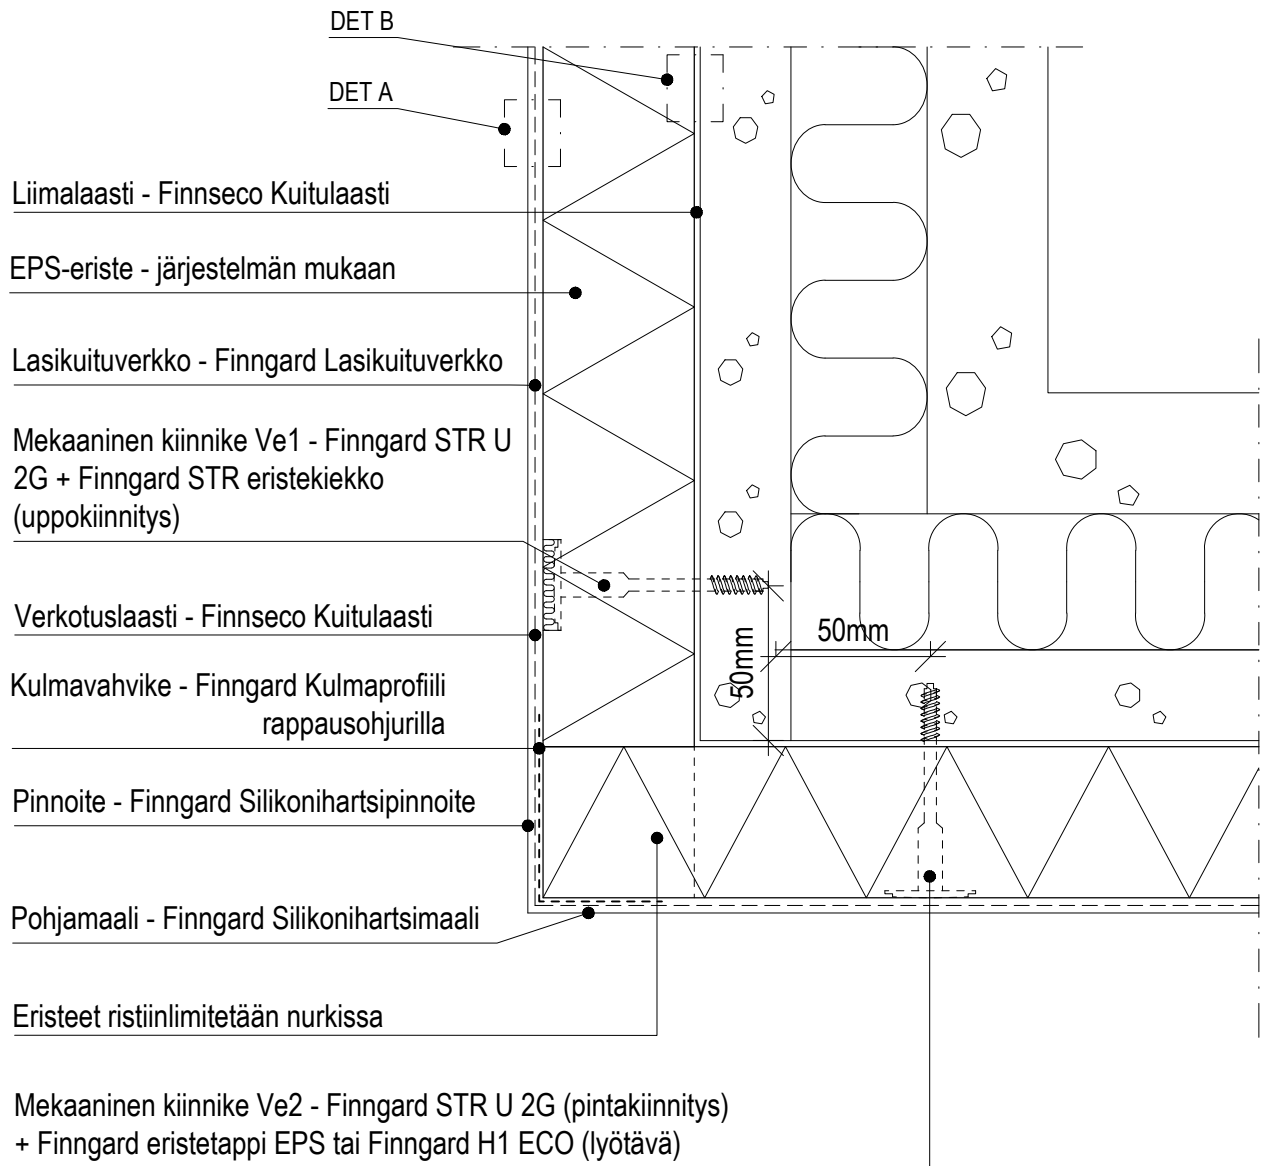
DET B

DET A

Liimalaasti - Finnseco Kuitulaasti

EPS-eriste - järjestelmän mukaan

Lasikuituverkko - Finngard Lasikuituverkko

Mekaaninen kiinnike Ve1 - Finngard STR U 2G + Finngard STR eristekiekko (uppokiinnitys)

Verkotuslaasti - Finnseco Kuitulaasti

Kulmavahvike - Finngard Kulmaprofiili rappausohjurilla

Pinnoite - Finngard Silikonihartsipinnoite

Pohjamaali - Finngard Silikonihartsimaali

Eristeet ristiinlimitetään nurkissa

Mekaaninen kiinnike Ve2 - Finngard STR U 2G (pintakiinnitys) + Finngard eristetappi EPS tai Finngard H1 ECO (lyötävä)

50mm

50mm